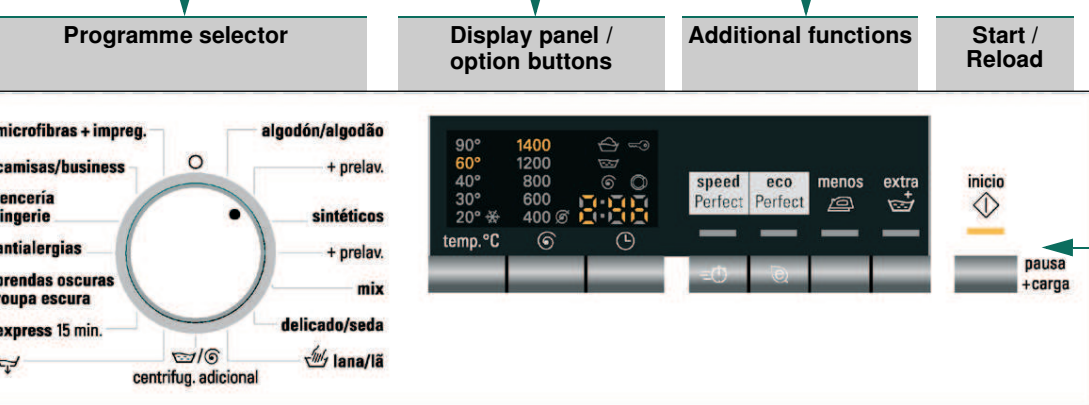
Programme selector

Display panel / option buttons

Additional functions

Start / Reload

microfibras + impreg.
camisas/business
encería
ingerie
antialergias
prendas oscuras
roupa escura
express 15 min.

algodón/algodão
+ prelav.
sintéticos
+ prelav.
mix
delicado/seda
lana/lã

centrifug. adicional

90°
60°
40°
30°
20°
1400
1200
800
600
400
temp. °C

speed Perfect
eco Perfect
menos
extra

inicio

pausa +carga